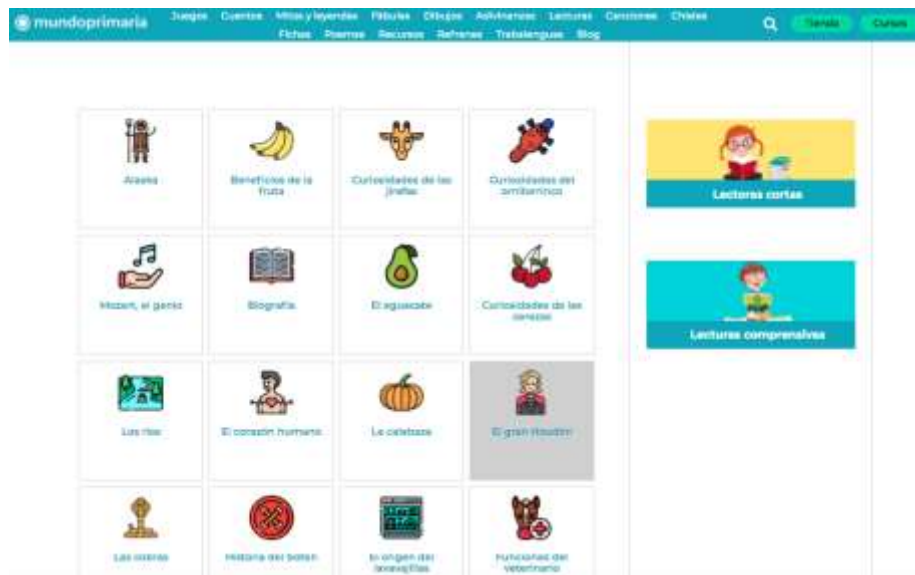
mundoprimaria Juegos Cuentos Mitos y leyendas Fábulas Dibujos Adivinanzas Lecturas Canciones Chistes Fichas Poemas Recursos Refranes Trabalenguas Blog

Tienda Cursos

Alaska

Beneficios de la fruta

Curiosidades de las jirafas

Curiosidades del ornitorrinco

Mozart, el genio

Biografía

El aguacate

Curiosidades de las cerezas

Los ríos

El corazón humano

La calabaza

El gran Houdini

Las cobras

Historia del botón

El origen del lavavajillas

Funciones del veterinario

Lecturas cortas

Lecturas comprensivas